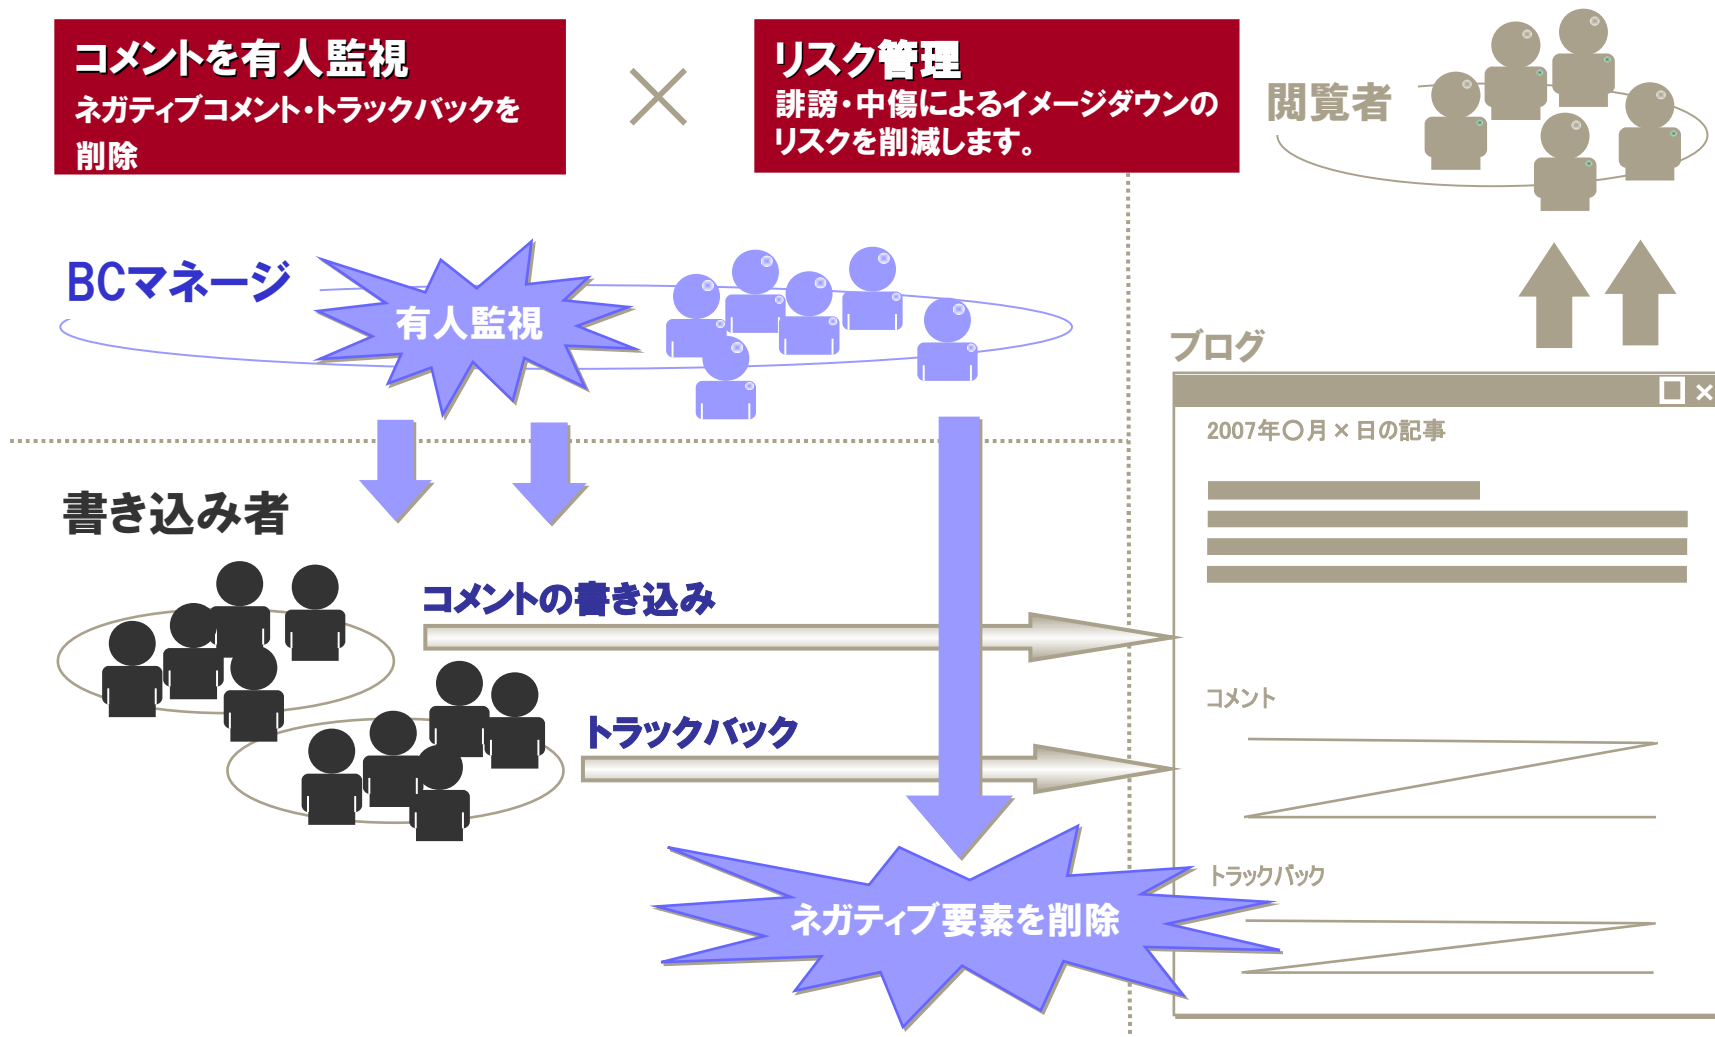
コメントを有人監視
ネガティブコメント・トラックバックを削除

×

リスク管理
誹謗・中傷によるイメージダウンのリスクを削減します。

閲覧者

BCマネージ

有人監視

ブログ

2007年〇月×日の記事

書き込み者

コメントの書き込み

コメント

トラックバック

トラックバック

ネガティブ要素を削除